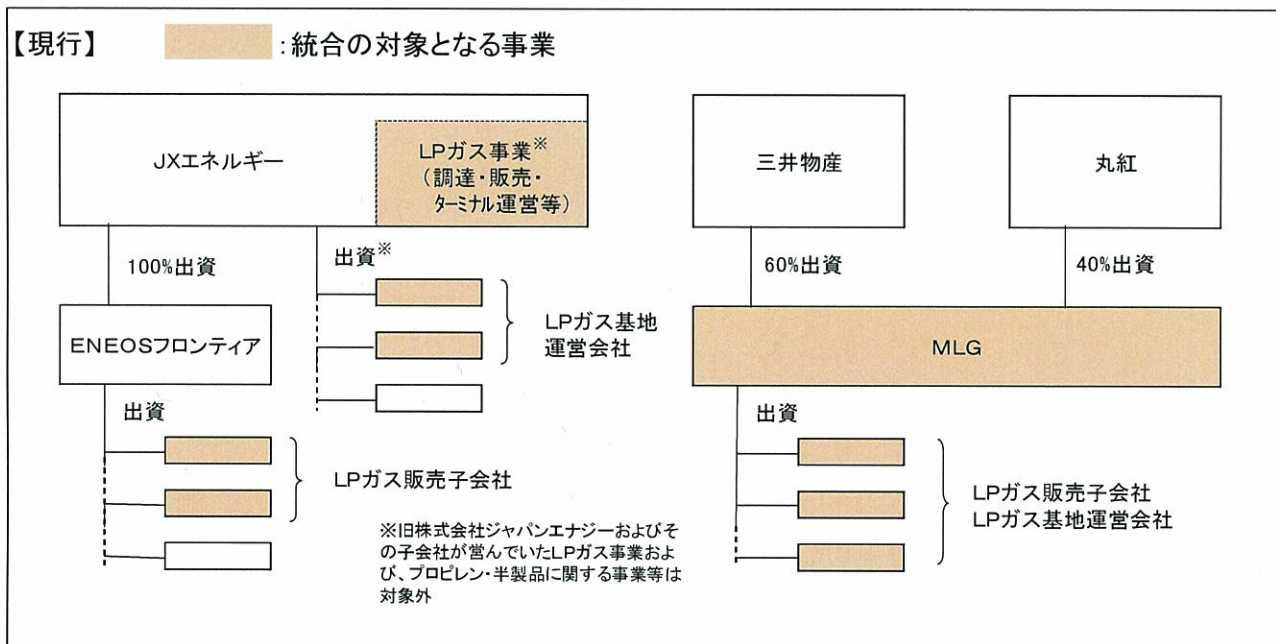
【現行】 :統合の対象となる事業

JXエネルギー

LPガス事業※
(調達・販売・ターミナル運営等)

三井物産

丸紅

100%出資

出資※

60%出資

40%出資

ENEOSフロンティア

LPガス基地運営会社

MLG

出資

出資

LPガス販売子会社

LPガス販売子会社
LPガス基地運営会社

※旧株式会社ジャパンエナジーおよびその子会社が営んでいたLPガス事業および、プロピレン・半製品に関する事業等は対象外